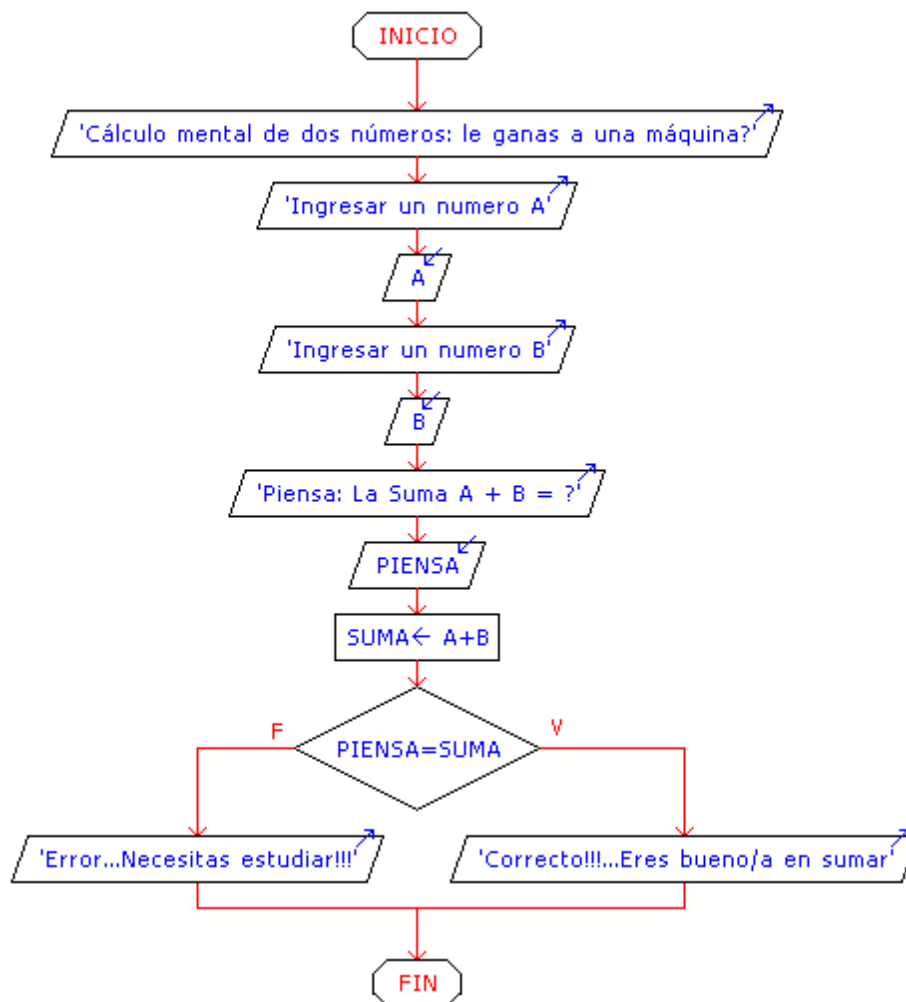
INICIO

'Cálculo mental de dos números: le ganas a una máquina?'

'Ingresar un numero A'

A

'Ingresar un numero B'

B

'Piensa: La Suma A + B = ?'

PIENSA

SUMA← A+B

F

PIENSA=SUMA

V

'Error...Necesitas estudiar!!!'

'Correcto!!!...Eres bueno/a en sumar'

FIN